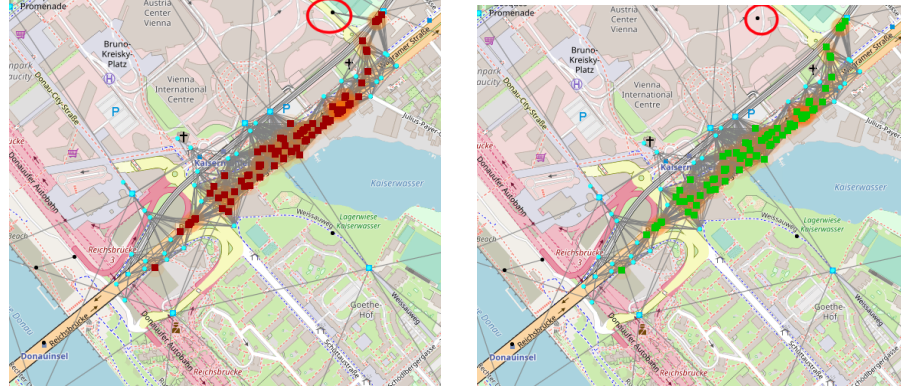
Promenade
Austria Center Vienna
Bruno-Kreisky-Platz
Vienna International Centre
P
P
Wagramer Straße
Julius-Payer-Gasse
Donau-City-Straße
Kaiser
Kaiserwasser
Lagerwiese Kaiserwasser
Weissauweg
Donauufer Autobahn
Reichsbrücke
Reichsbrücke
Goethe-Hof
Wehlistraße
Schüttaustraße
Schödlbergergasse
Donauufer Autobahn
Reichsbrücke
Donauinsel
Beach

Promenade
Austria Center Vienna
Bruno-Kreisky-Platz
Vienna International Centre
P
P
Wagramer Straße
Julius-Payer-Gasse
Kaiser
Kaiserwasser
Lagerwiese Kaiserwasser
Weissauweg
Donauufer Autobahn
Reichsbrücke
Reichsbrücke
Goethe-Hof
Wehlistraße
Schüttaustraße
Schödlbergergasse
Donauufer Autobahn
Reichsbrücke
Donauinsel
Beach